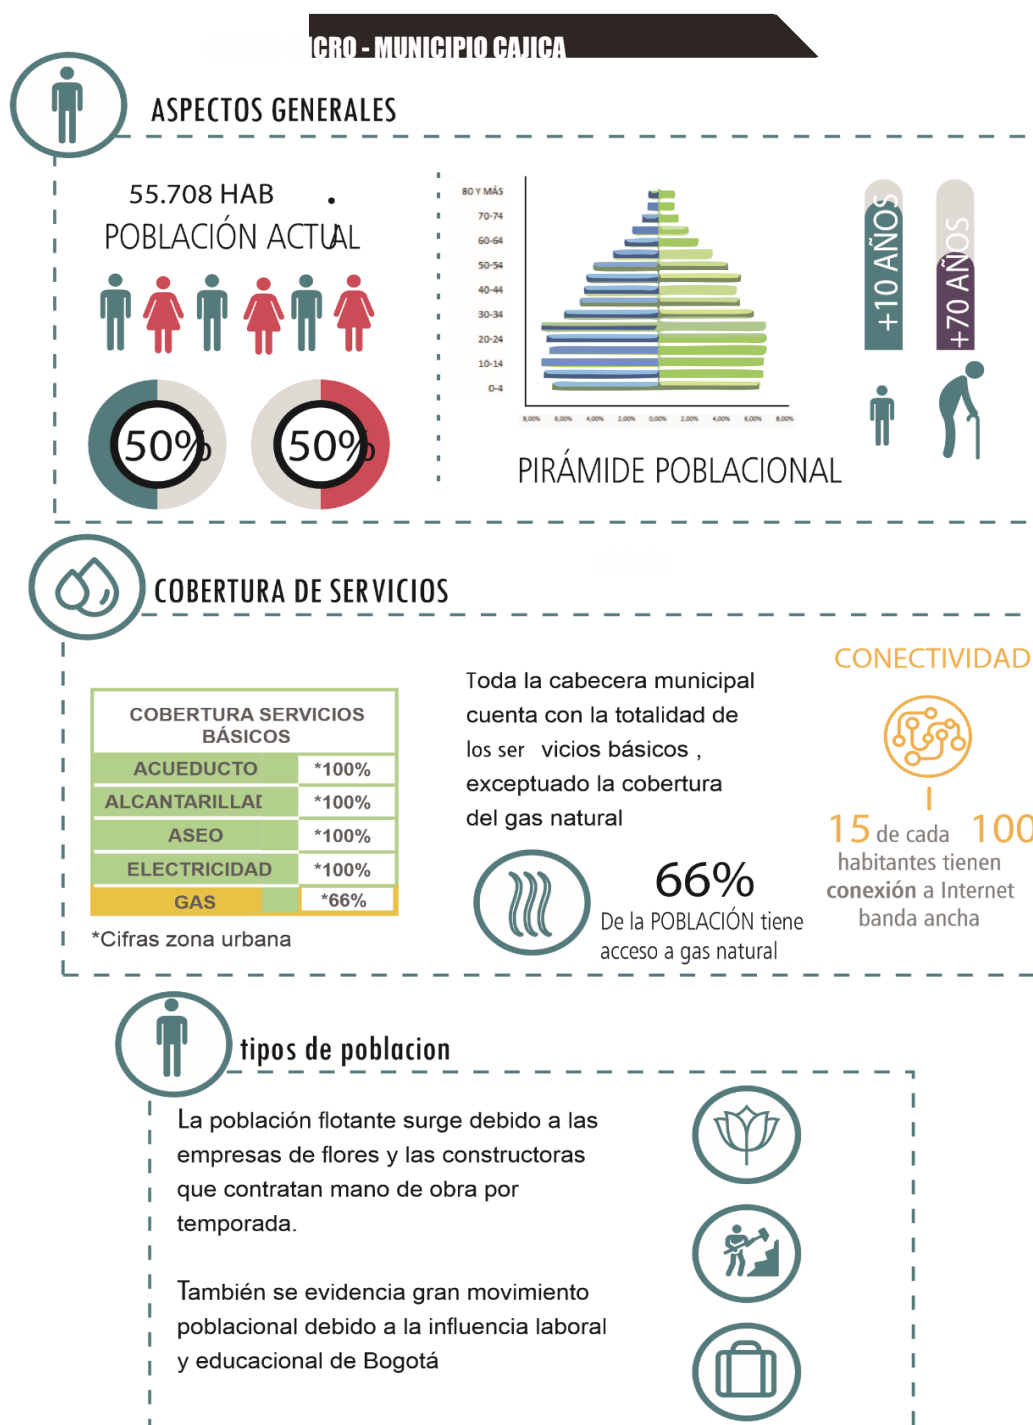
CRO - MUNICIPIO CAJICA

ASPECTOS GENERALES

55.708 HAB

POBLACIÓN ACTUAL

50%

50%

80 Y MÁS
70-74
60-64
50-54
40-44
30-34
20-24
10-14
0-4

8,00% 6,00% 4,00% 2,00% 0,00% 2,00% 4,00% 6,00% 8,00%

PIRÁMIDE POBLACIONAL

+10 AÑOS

+70 AÑOS

COBERTURA DE SERVICIOS

| COBERTURA SERVICIOS BÁSICOS | |
|---|---|
| ACUEDUCTO | *100% |
| ALCANTARILLAI | *100% |
| ASEO | *100% |
| ELECTRICIDAD | *100% |
| GAS | *66% |

*Cifras zona urbana

Toda la cabecera municipal cuenta con la totalidad de los ser vicios básicos , exceptuado la cobertura del gas natural

66%
De la POBLACIÓN tiene acceso a gas natural

CONECTIVIDAD

15 de cada 100 habitantes tienen conexión a Internet banda ancha

tipos de poblacion

La población flotante surge debido a las empresas de flores y las constructoras que contratan mano de obra por temporada.

También se evidencia gran movimiento poblacional debido a la influencia laboral y educacional de Bogotá